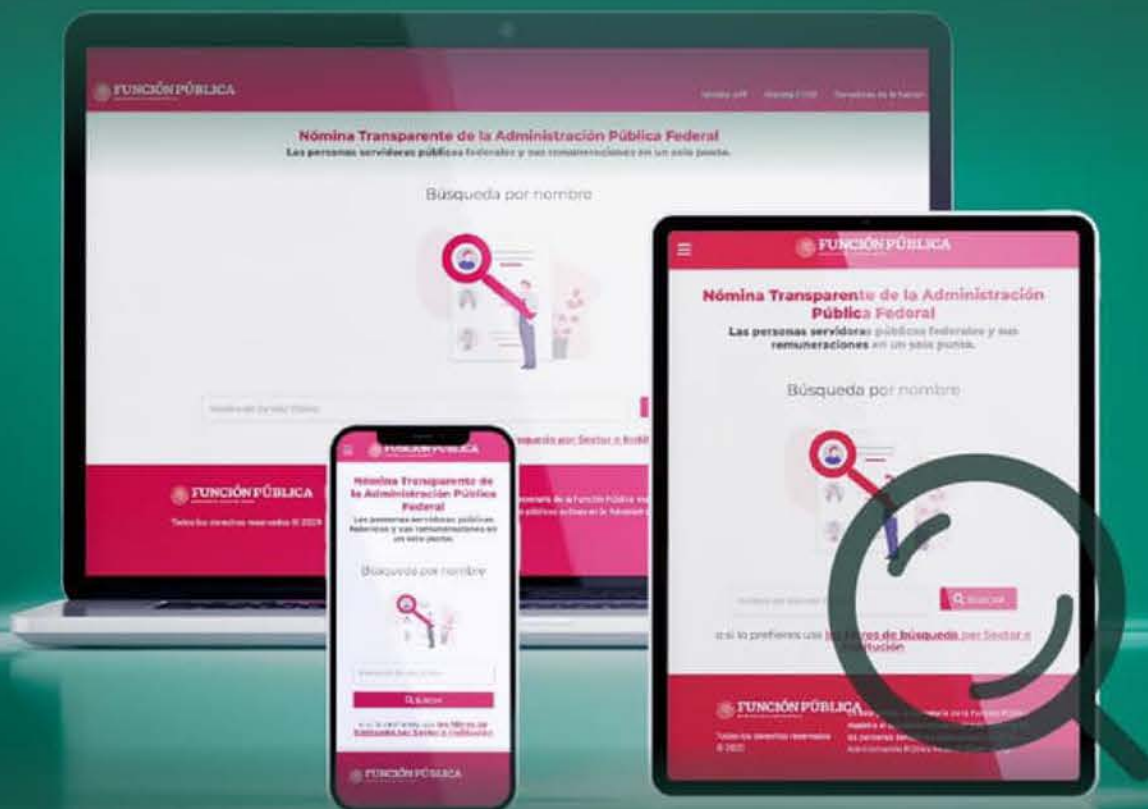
FUNCIÓN PÚBLICA

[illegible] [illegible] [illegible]

Nómina Transparente de la Administración Pública Federal

Las personas servidoras públicas federales y sus remuneraciones en un solo punto.

Búsqueda por nombre

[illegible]

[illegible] por Sector o Instit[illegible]

FUNCIÓN PÚBLICA

Todos los derechos reservados © 2024

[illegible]

FUNCIÓN PÚBLICA

Nómina Transparente de la Administración Pública Federal

Las personas servidoras públicas federales y sus remuneraciones en un solo punto.

Búsqueda por nombre

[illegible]

Q Buscar

o si lo prefieres usa los filtros de búsqueda por Sector o Institución

FUNCIÓN PÚBLICA

Todos los derechos reservados © 2023

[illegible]

FUNCIÓN PÚBLICA

Nómina Transparente de la Administración Pública Federal

Las personas servidoras públicas federales y sus remuneraciones en un solo punto.

Búsqueda por nombre

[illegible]

Q Buscar

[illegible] filtros de búsqueda por Sector o Institución

FUNCIÓN PÚBLICA